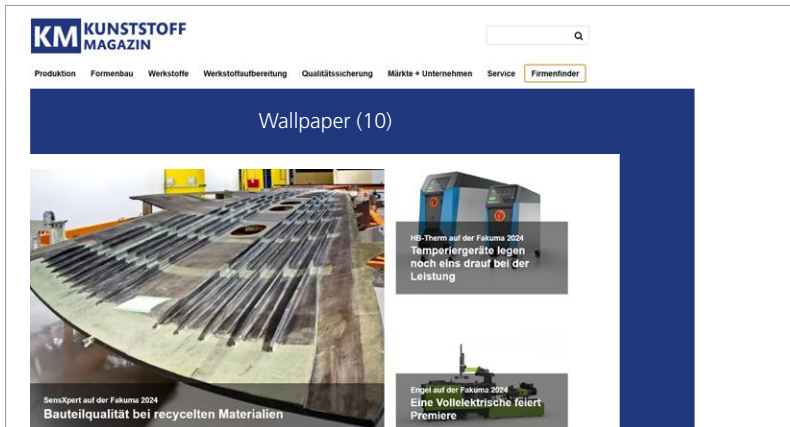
KM KUNSTSTOFF MAGAZIN

Produktion Formenbau Werkstoffe Werkstoffaufbereitung Qualitätssicherung Märkte + Unternehmen Service Firmenfinder

Wallpaper (10)

SensXpert auf der Fakuma 2024
Bauteilqualität bei recycelten Materialien

HB-Therm auf der Fakuma 2024
Temperiergeräte legen noch eins drauf bei der Leistung

Engel auf der Fakuma 2024
Eine Vollelektrische feiert Premiere